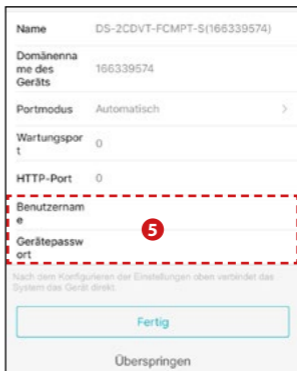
| | |
|---|---|
| Name | DS-2CDVT-FCMPT-S(166339574) |
| Domänenname des Geräts | 166339574 |
| Portmodus | Automatisch > |
| Wartungsport | 0 |
| HTTP-Port | 0 |
| Benutzername | |
| Gerätepasswort | |

5

Nach dem Konfigurieren der Einstellungen oben verbindet das System das Gerät direkt.

Fertig

Überspringen